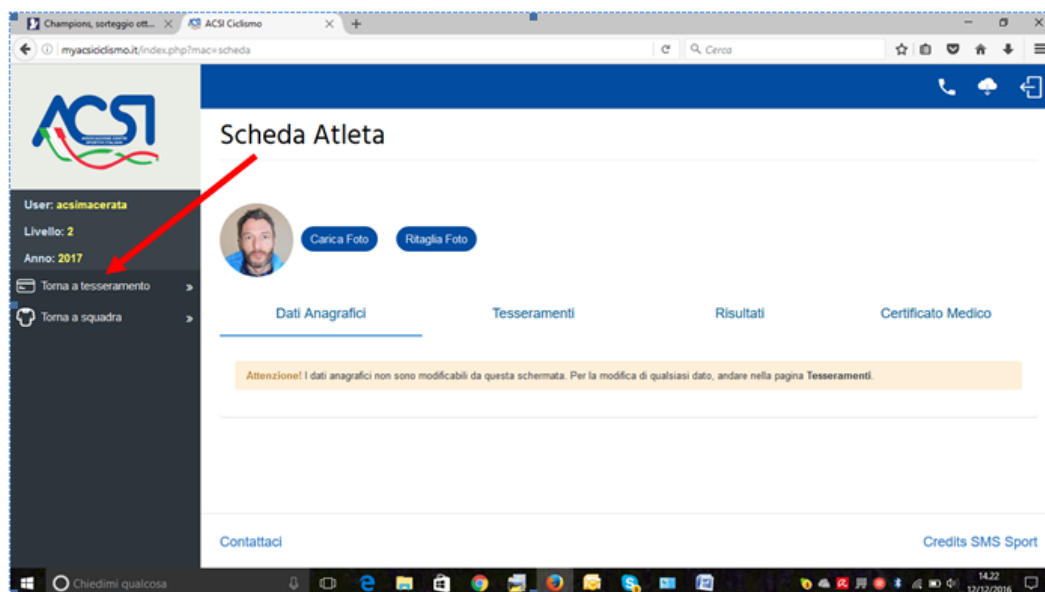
Champions, sorteggio ott... ×
ACSI Ciclismo ×
+

myacsiciclismo.it/index.php?mac=scheda
Cerca

ACSI
ASSOCIAZIONE CENTRI SPORTIVI ITALIANI

User: acsimacerata
Livello: 2
Anno: 2017
Torna a tesseramento
Torna a squadra

Scheda Atleta

Carica Foto
Ritaglia Foto

Dati Anagrafici
Tesseramenti
Risultati
Certificato Medico

Attenzione! I dati anagrafici non sono modificabili da questa schermata. Per la modifica di qualsiasi dato, andare nella pagina Tesseramenti.

Contattaci
Credits SMS Sport

Chiedimi qualcosa
14:22
12/12/2016